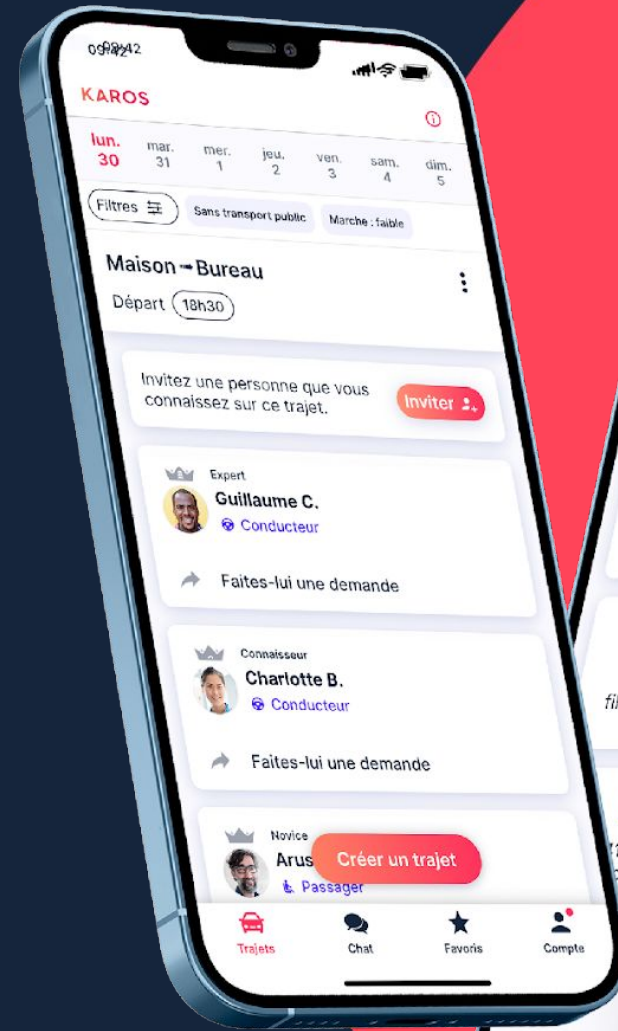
09:42

KAROS

lun. 30 mar. 31 mer. 1 jeu. 2 ven. 3 sam. 4 dim. 5

Filtres

Sans transport public

Marche : faible

Maison → Bureau

Départ 18h30

Invitez une personne que vous connaissez sur ce trajet.

Inviter

Expert
Guillaume C.
Conducteur

Faites-lui une demande

Connaisseur
Charlotte B.
Conducteur

Faites-lui une demande

Novice
Arus
Passager

Créer un trajet

Trajets
Chat
Favoris
Compte

fil